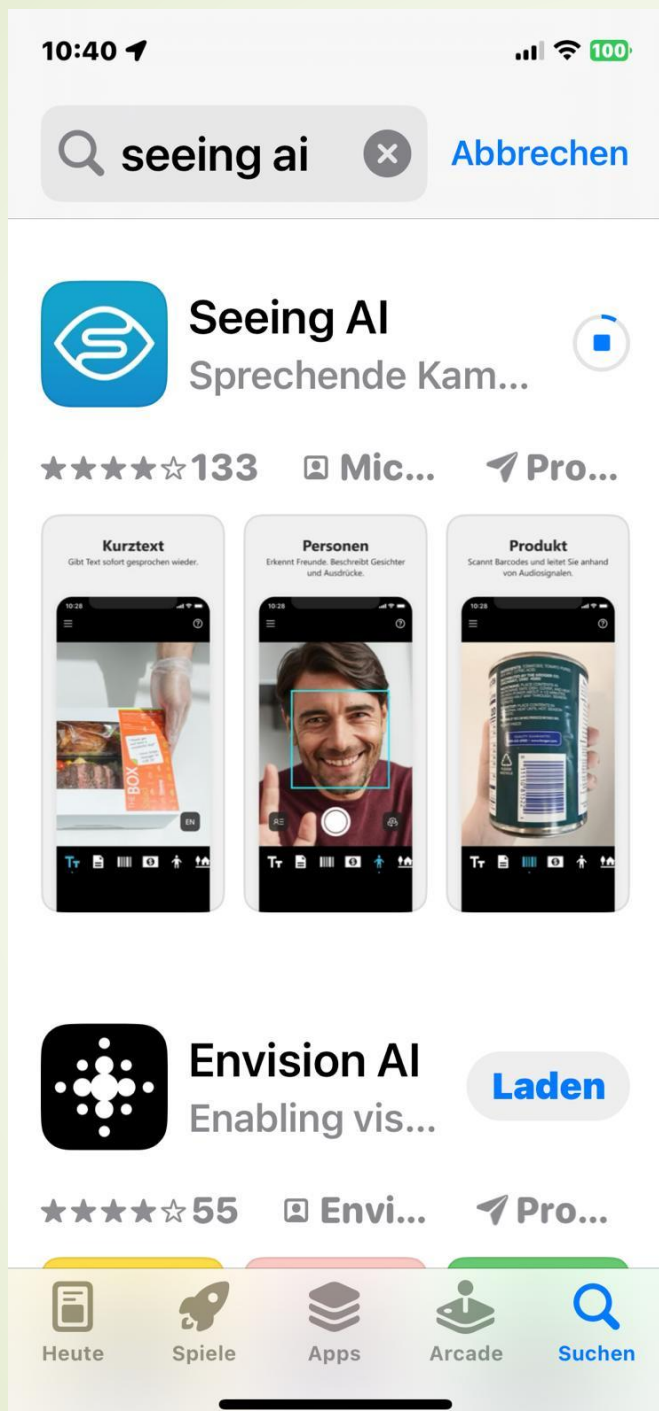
10:40

100

seeing ai

Abbrechen

Seeing AI
Sprechende Kam...

★★★★☆133 Mic... Pro...

Kurztext
Gibt Text sofort gesprochen wieder.

10:28

EN

Personen
Erkennt Freunde. Beschreibt Gesichter und Ausdrücke.

10:28

Produkt
Scannt Barcodes und leitet Sie anhand von Audiosignalen.

10:28

Envision AI
Enabling vis...

Laden

★★★★☆55 Envi... Pro...

Heute
Spiele
Apps
Arcade
Suchen